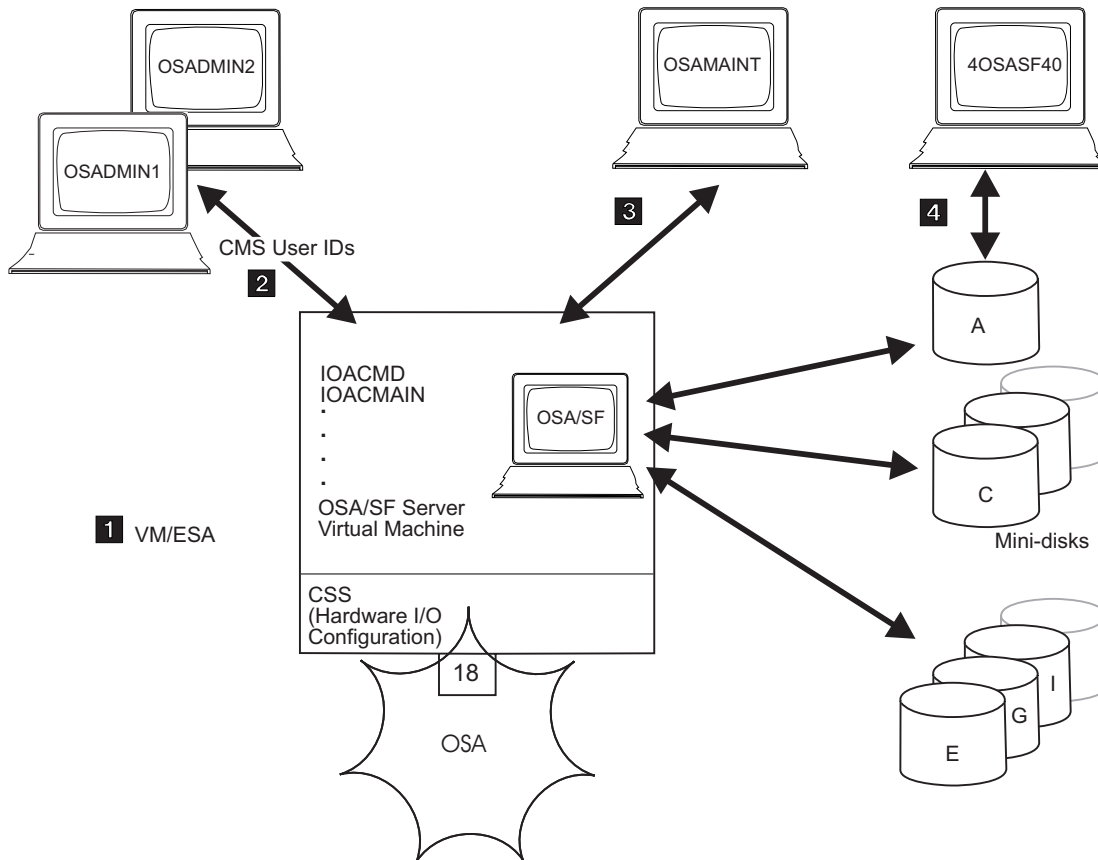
OSADMIN2

OSADMIN1

CMS User IDs

2

OSAMAINT

3

4OSASF40

4

IOACMD
IOACMAIN
.
.
.
.
OSA/SF Server
Virtual Machine

OSA/SF

A

C

Mini-disks

1 VM/ESA

CSS
(Hardware I/O
Configuration)

18

OSA

I

G

E